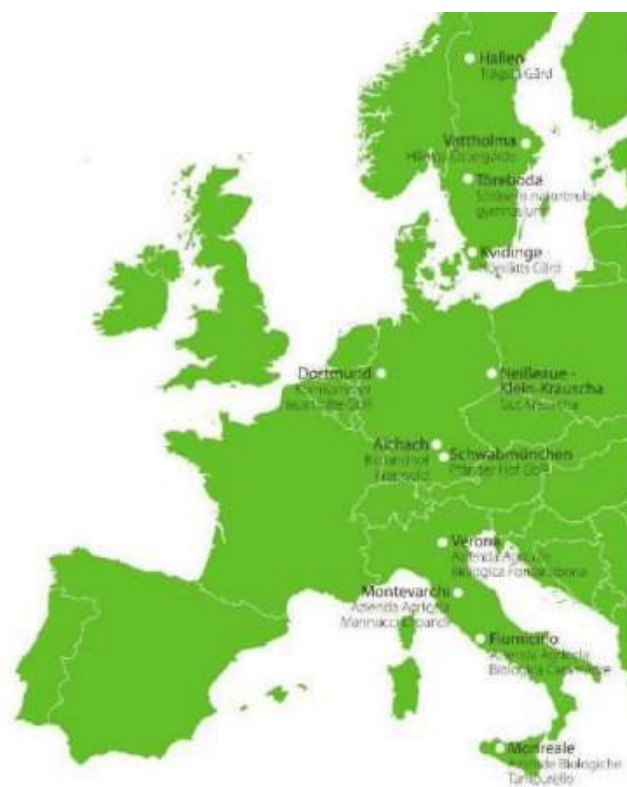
Hallen
Tr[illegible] Gård

Vattholma
Hånby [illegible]gården

Töreboda
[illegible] naturbruks gymnasium

Kvidinge
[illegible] Gård

Dortmund
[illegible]
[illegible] GbR

Neißeaue - Klein-Krauscha
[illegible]

Aichach
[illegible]
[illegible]

Schwabmünchen
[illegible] Hof GbR

Verona
Azienda Agricola
Biologica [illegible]

Montevarchi
Azienda Agricola
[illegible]

Fiumicino
Azienda Agricola
Biologica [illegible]

Monreale
Aziende Biologiche
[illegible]